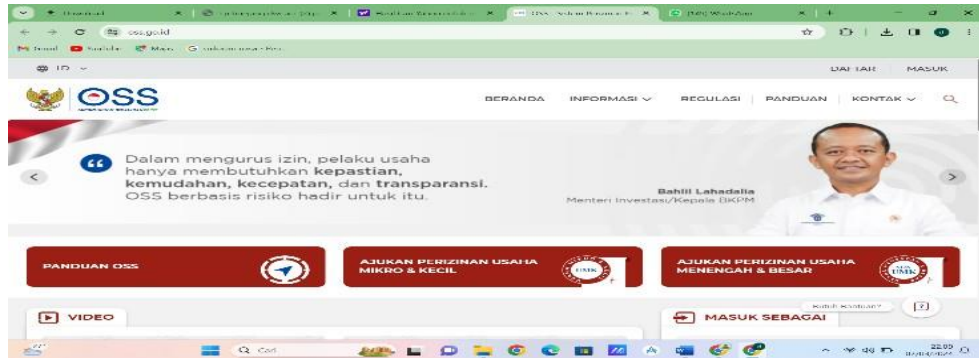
oss.go.id

ID

DAFTAR MASUK

OSS

BERANDA INFORMASI REGULASI PANDUAN KONTAK

Dalam mengurus izin, pelaku usaha hanya membutuhkan kepastian, kemudahan, kecepatan, dan transparansi. OSS berbasis risiko hadir untuk itu.

Bahlil Lahadalia
Menteri Investasi/Kepala BKPM

PANDUAN OSS

AJUKAN PERIZINAN USAHA MIKRO & KECIL

UMK

AJUKAN PERIZINAN USAHA MENENGAH & BESAR

UMK

VIDEO

MASUK SEBAGAI

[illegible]

Q Cari

22.09